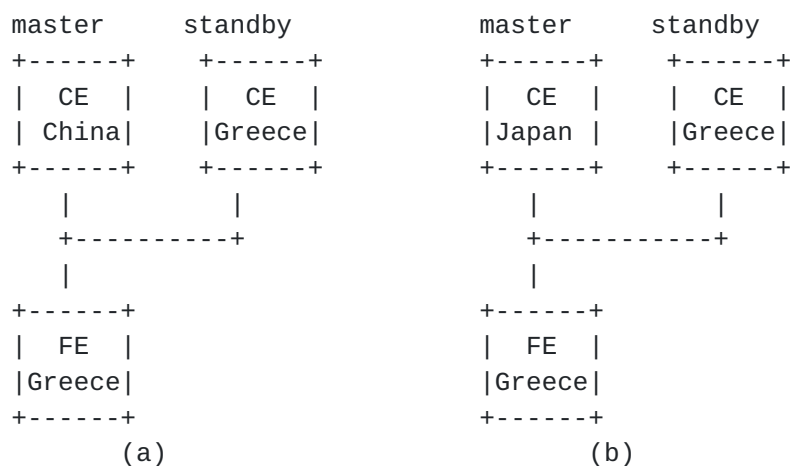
master     standby              master     standby
+------+   +------+             +------+   +------+
|  CE  |   |  CE  |             |  CE  |   |  CE  |
| China|   |Greece|             |Japan |   |Greece|
+------+   +------+             +------+   +------+
   |          |                    |          |
   +----------+                    +----------+
   |                               |
+------+                        +------+
|  FE  |                        |  FE  |
|Greece|                        |Greece|
+------+                        +------+
      (a)                             (b)